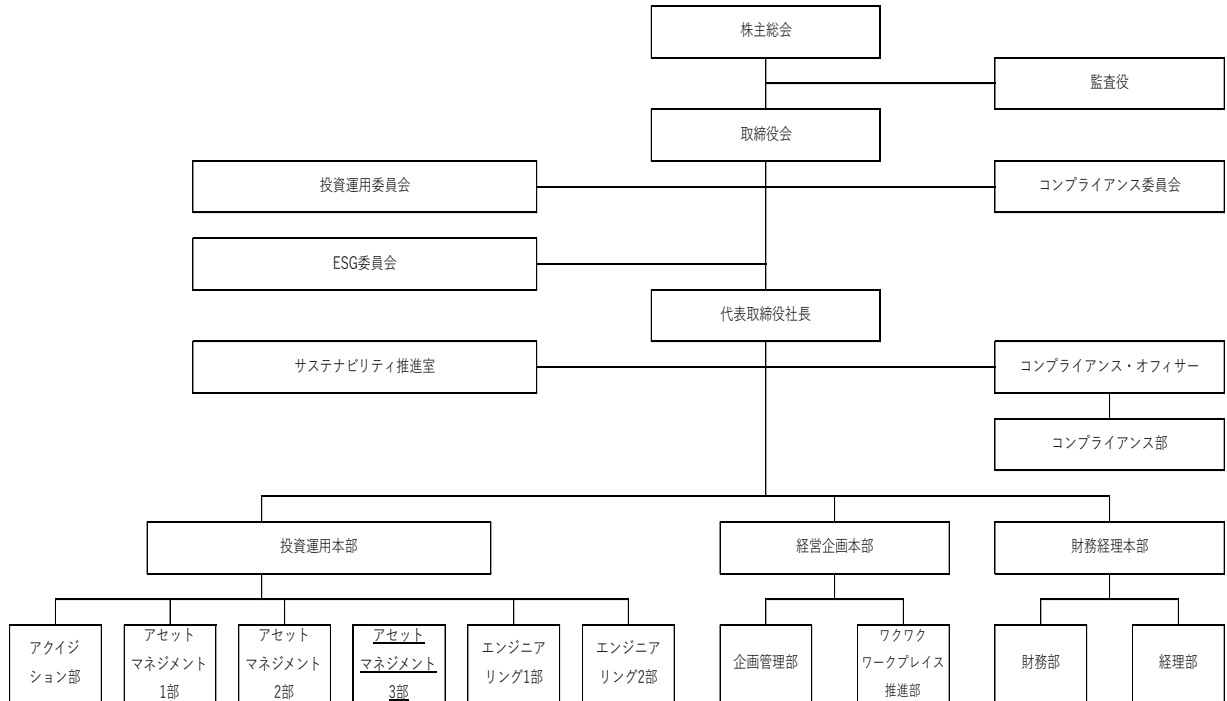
株主総会

監査役

取締役会

投資運用委員会

コンプライアンス委員会

ESG委員会

代表取締役社長

サステナビリティ推進室

コンプライアンス・オフィサー

コンプライアンス部

投資運用本部

経営企画本部

財務経理本部

アクイジション部

アセットマネジメント1部

アセットマネジメント2部

アセットマネジメント3部

エンジニアリング1部

エンジニアリング2部

企画管理部

ワクワクワークプレイス推進部

財務部

経理部